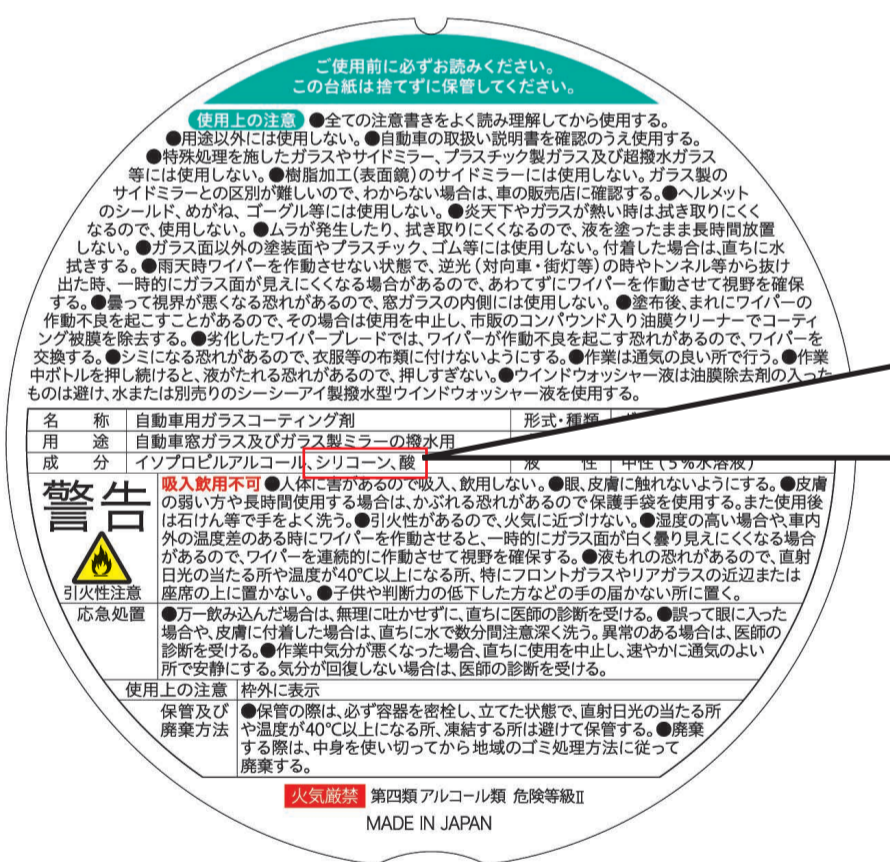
ご使用前に必ずお読みください。
この台紙は捨てずに保管してください。

使用上の注意 ●全ての注意書きをよく読み理解してから使用する。●用途以外には使用しない。●自動車の取扱い説明書を確認のうえ使用する。●特殊処理を施したガラスやサイドミラー、プラスチック製ガラス及び超撥水ガラス等には使用しない。●樹脂加工(表面鏡)のサイドミラーには使用しない。ガラス製のサイドミラーとの区別が難しいので、わからない場合は、車の販売店に確認する。●ヘルメットのシールド、めがね、ゴーグル等には使用しない。●炎天下やガラスが熱い時は拭き取りにくくなるので、使用しない。●ムラが発生したり、拭き取りにくくなるので、液を塗ったまま長時間放置しない。●ガラス面以外の塗装面やプラスチック、ゴム等には使用しない。付着した場合は、直ちに水拭きする。●雨天時ワイパーを作動させない状態で、逆光(対向車・街灯等)の時やトンネル等から抜け出た時、一時的にガラス面が見えにくくなる場合があるので、あわてずにワイパーを作動させて視野を確保する。●曇って視界が悪くなる恐れがあるので、窓ガラスの内側には使用しない。●塗布後、まれにワイパーの作動不良を起こすことがあるので、その場合は使用を中止し、市販のコンパウンド入り油膜クリーナーでコーティング被膜を除去する。●劣化したワイパーブレードでは、ワイパーが作動不良を起こす恐れがあるので、ワイパーを交換する。●シミになる恐れがあるので、衣服等の布類に付けないようにする。●作業は通気の良い所で行う。●作業中ボトルを押し続けると、液がたれる恐れがあるので、押しすぎない。●ウインドウォッシャー液は油膜除去剤の入ったものは避け、水または別売りのシーシーアイ製撥水型ウインドウォッシャー液を使用する。

| 名　称 | 自動車用ガラスコーティング剤 | 形式・種類 | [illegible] |
|---|---|---|---|
| 用　途 | 自動車窓ガラス及びガラス製ミラーの撥水用 | | |
| 成　分 | イソプロピルアルコール、シリコーン、酸 | 液　性 | 中性(5%水溶液) |

警告
引火性注意
吸入飲用不可 ●人体に害があるので吸入、飲用しない。●眼、皮膚に触れないようにする。●皮膚の弱い方や長時間使用する場合は、かぶれる恐れがあるので保護手袋を使用する。また使用後は石けん等で手をよく洗う。●引火性があるので、火気に近づけない。●湿度の高い場合や、車内外の温度差のある時にワイパーを作動させると、一時的にガラス面が白く曇り見えにくくなる場合があるので、ワイパーを連続的に作動させて視野を確保する。●液もれの恐れがあるので、直射日光の当たる所や温度が40℃以上になる所、特にフロントガラスやリアガラスの近辺または座席の上に置かない。●子供や判断力の低下した方などの手の届かない所に置く。

応急処置 ●万一飲み込んだ場合は、無理に吐かせずに、直ちに医師の診断を受ける。●誤って眼に入った場合や、皮膚に付着した場合は、直ちに水で数分間注意深く洗う。異常のある場合は、医師の診断を受ける。●作業中気分が悪くなった場合、直ちに使用を中止し、速やかに通気のよい所で安静にする。気分が回復しない場合は、医師の診断を受ける。

使用上の注意 枠外に表示

保管及び廃棄方法 ●保管の際は、必ず容器を密栓し、立てた状態で、直射日光の当たる所や温度が40℃以上になる所、凍結する所は避けて保管する。●廃棄する際は、中身を使い切ってから地域のゴミ処理方法に従って廃棄する。

火気厳禁 第四類アルコール類 危険等級Ⅱ
MADE IN JAPAN